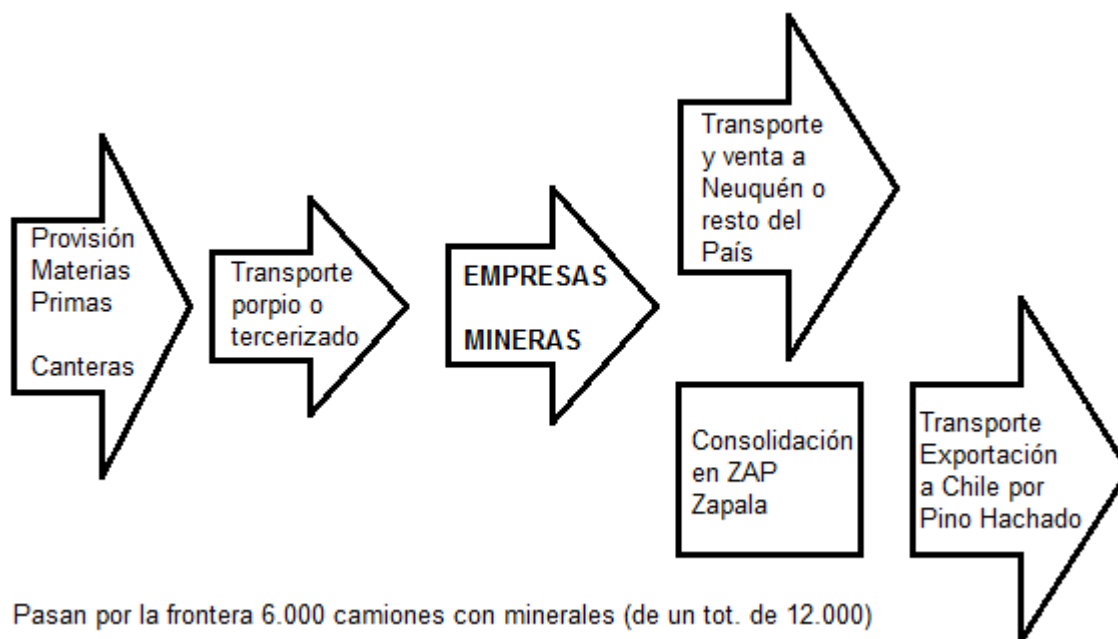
Provisión Materias Primas

Canteras

Transporte porpio o tercerizado

EMPRESAS

MINERAS

Transporte y venta a Neuquén o resto del País

Consolidación en ZAP Zapala

Transporte Exportación a Chile por Pino Hachado

Pasan por la frontera 6.000 camiones con minerales (de un tot. de 12.000)